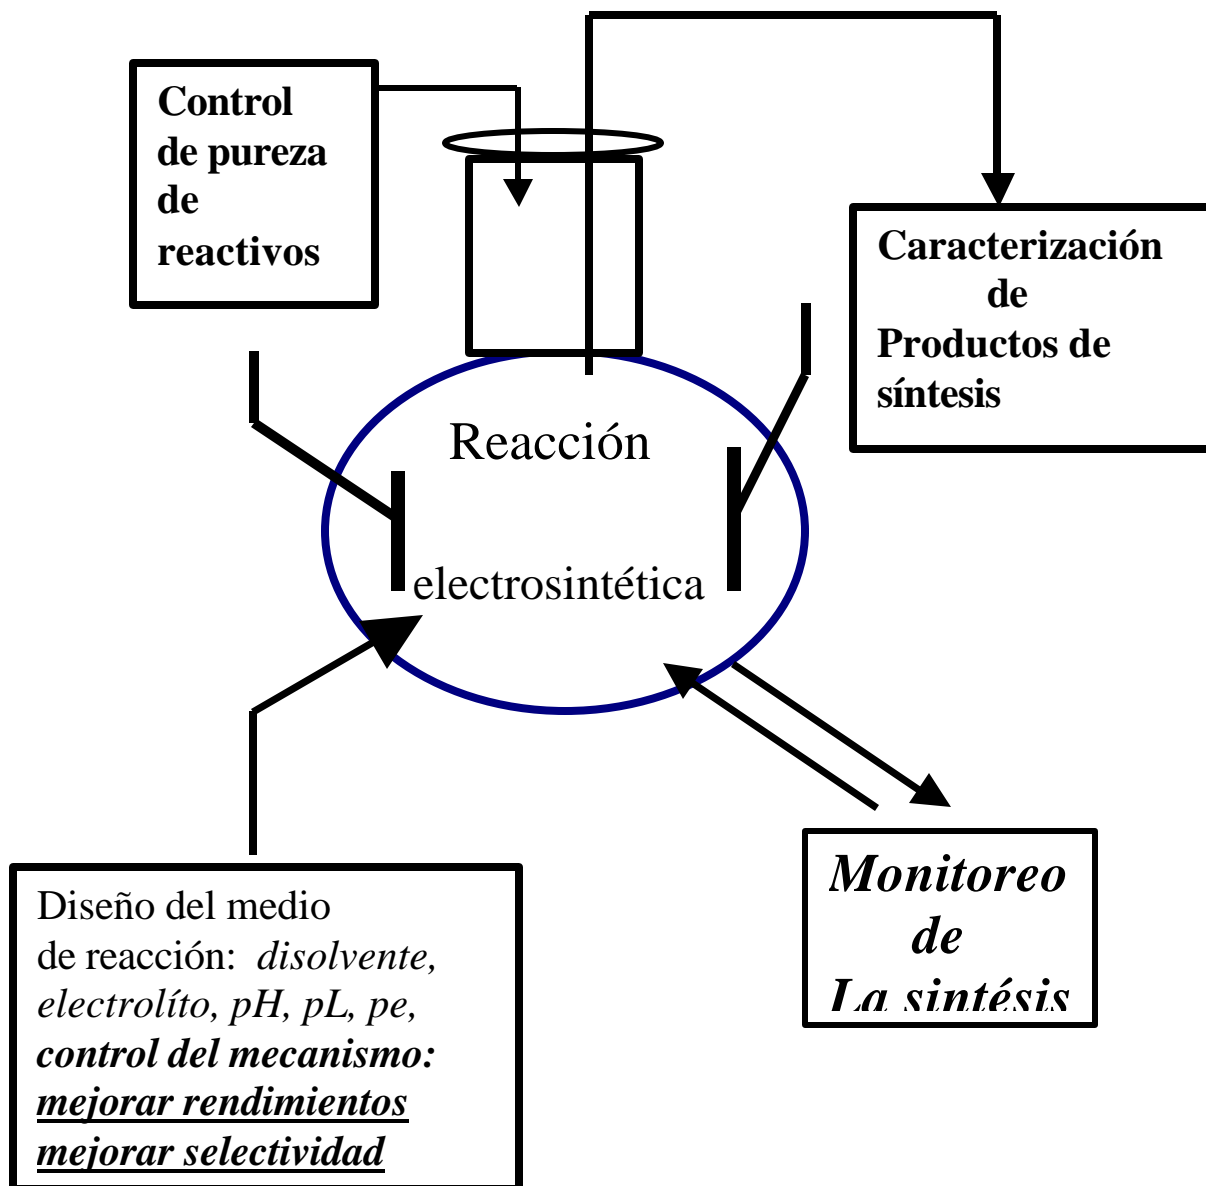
Control de pureza de reactivos

Caracterización de Productos de síntesis

Reacción

electrosintética

Diseño del medio de reacción: *disolvente, electrolíto, pH, pL, pe,*
***control del mecanismo:***
***mejorar rendimientos***
***mejorar selectividad***

***Monitoreo de La sintésis***